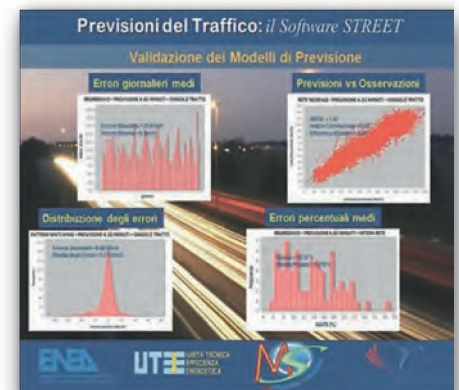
Previsioni del Traffico: il Software STREET

Validazione dei Modelli di Previsione

Errori giornalieri medi

Previsioni vs Osservazioni

Distribuzione degli errori

Errori percentuali medi

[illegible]

ENEA

UTEE UNITÀ TECNICA EFFICIENZA ENERGETICA